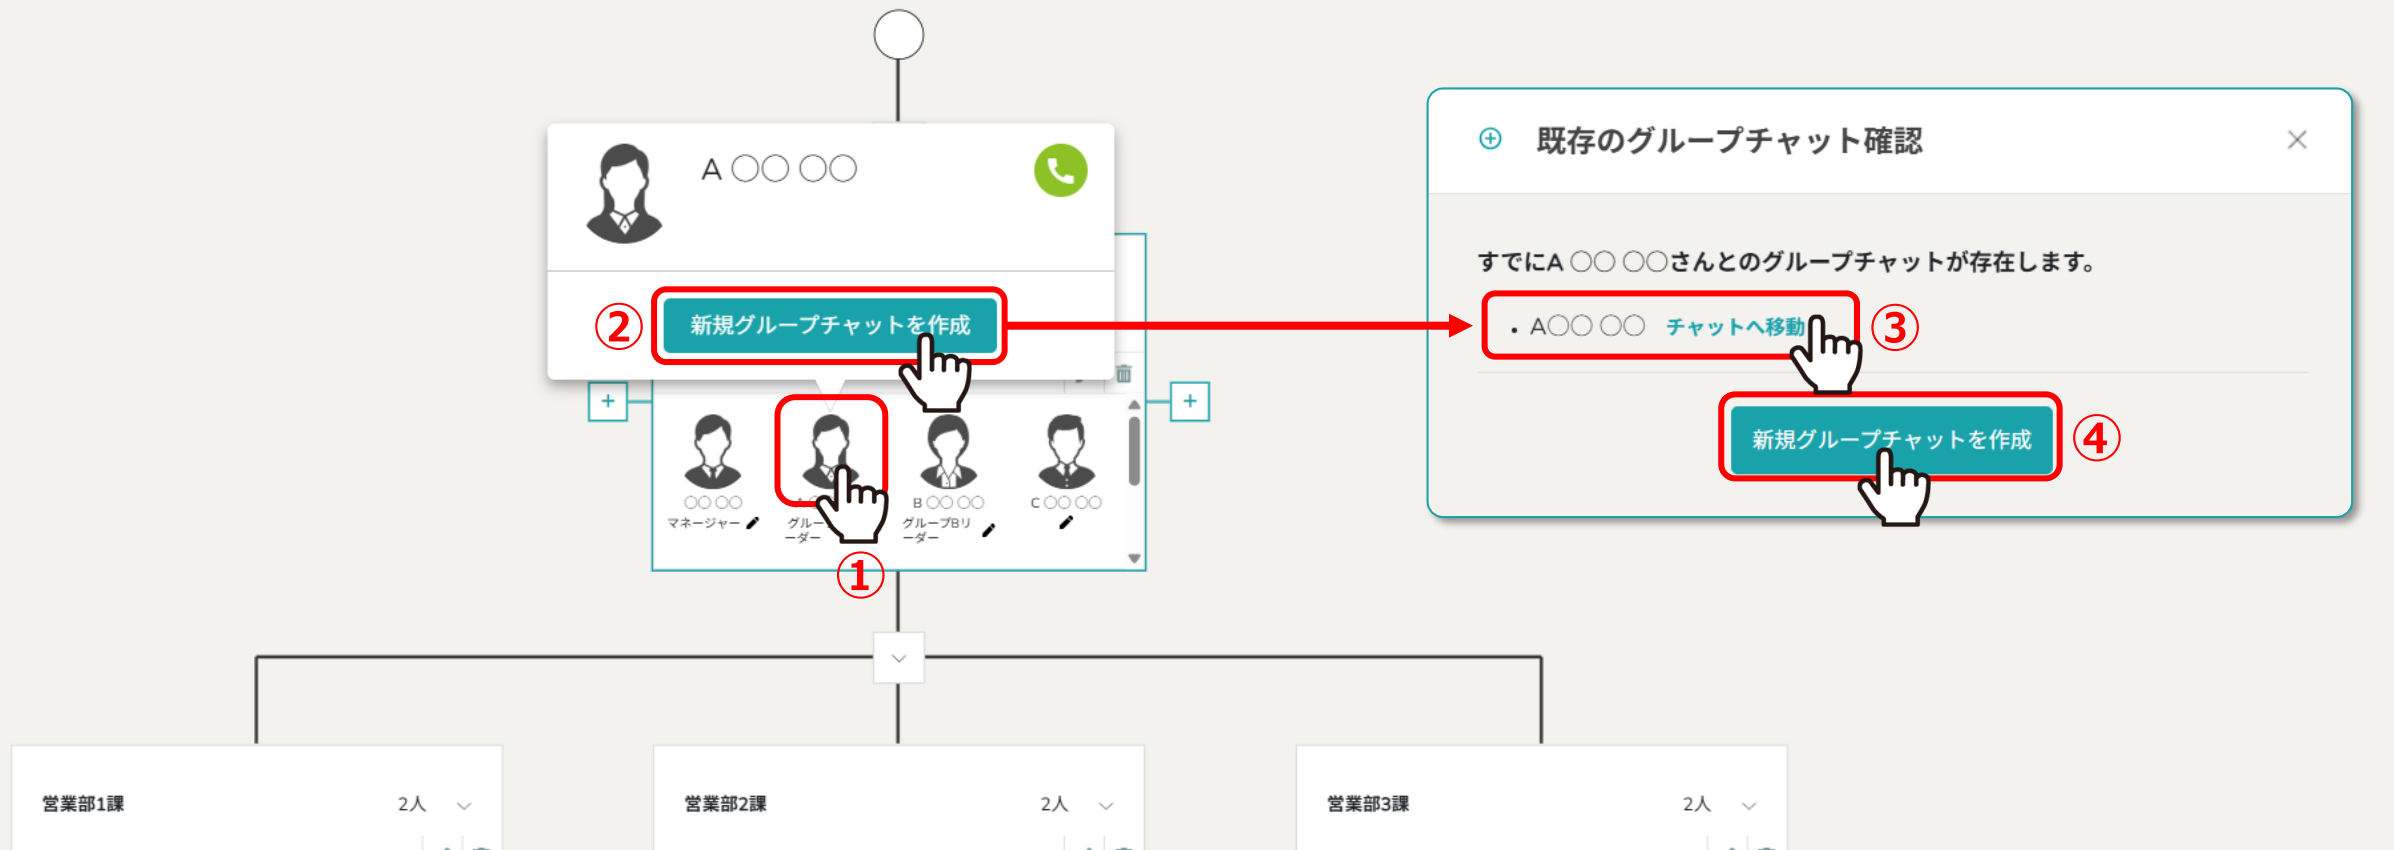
A 〇〇 〇〇

②

新規グループチャットを作成

+

+

〇〇 〇〇
マネージャー

グループリーダー

B 〇〇 〇〇
グループBリーダー

C 〇〇 〇〇

①

既存のグループチャット確認

×

すでにA 〇〇 〇〇さんとのグループチャットが存在します。

• A〇〇 〇〇 チャットへ移動

③

新規グループチャットを作成

④

営業部1課 2人

営業部2課 2人

営業部3課 2人